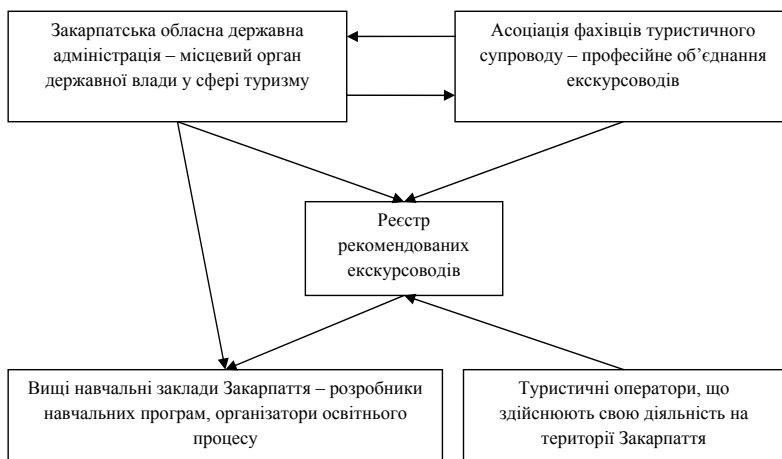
Закарпатська обласна державна адміністрація – місцевий орган державної влади у сфері туризму

Асоціація фахівців туристичного супроводу – професійне об'єднання екскурсоводів

Реєстр рекомендованих екскурсоводів

Вищі навчальні заклади Закарпаття – розробники навчальних програм, організатори освітнього процесу

Туристичні оператори, що здійснюють свою діяльність на території Закарпаття